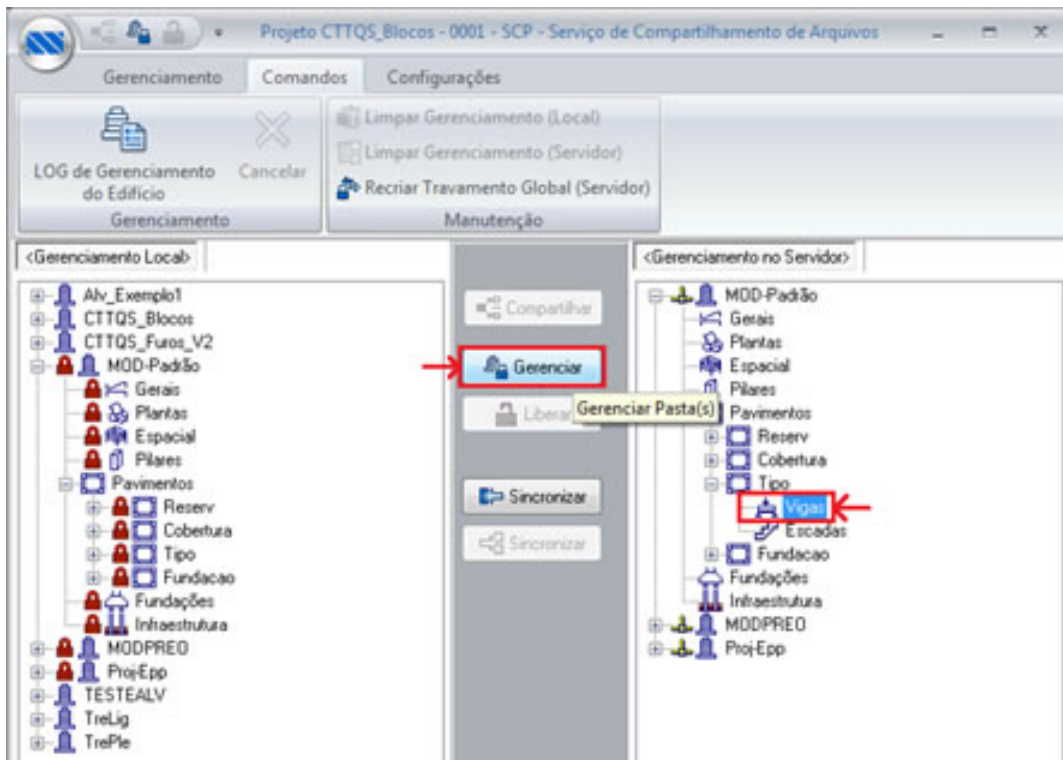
Projeto CTTQS_Blocos - 0001 - SCP - Serviço de Compartilhamento de Arquivos

Gerenciamento
Comandos
Configurações

LOG de Gerenciamento do Edifício
Cancelar
Gerenciamento

Limpar Gerenciamento (Local)
Limpar Gerenciamento (Servidor)
Recriar Travamento Global (Servidor)
Manutenção

<Gerenciamento Local>

Alv_Exemplo1
CTTQS_Blocos
CTTQS_Furos_V2
MOD-Padrão
Gerais
Plantas
Espacial
Pilares
Pavimentos
Reserv
Cobertura
Tipo
Fundacao
Fundações
Infraestrutura
MODPREO
Proj-Epp
TESTEALV
TreLig
TrePle

Compartilhar
Gerenciar
Liberar
Gerenciar Pasta(s)
Sincronizar
Sincronizar

<Gerenciamento no Servidor>

MOD-Padrão
Gerais
Plantas
Espacial
Pilares
Pavimentos
Reserv
Cobertura
Tipo
Vigas
Escadas
Fundacao
Fundações
Infraestrutura
MODPREO
Proj-Epp